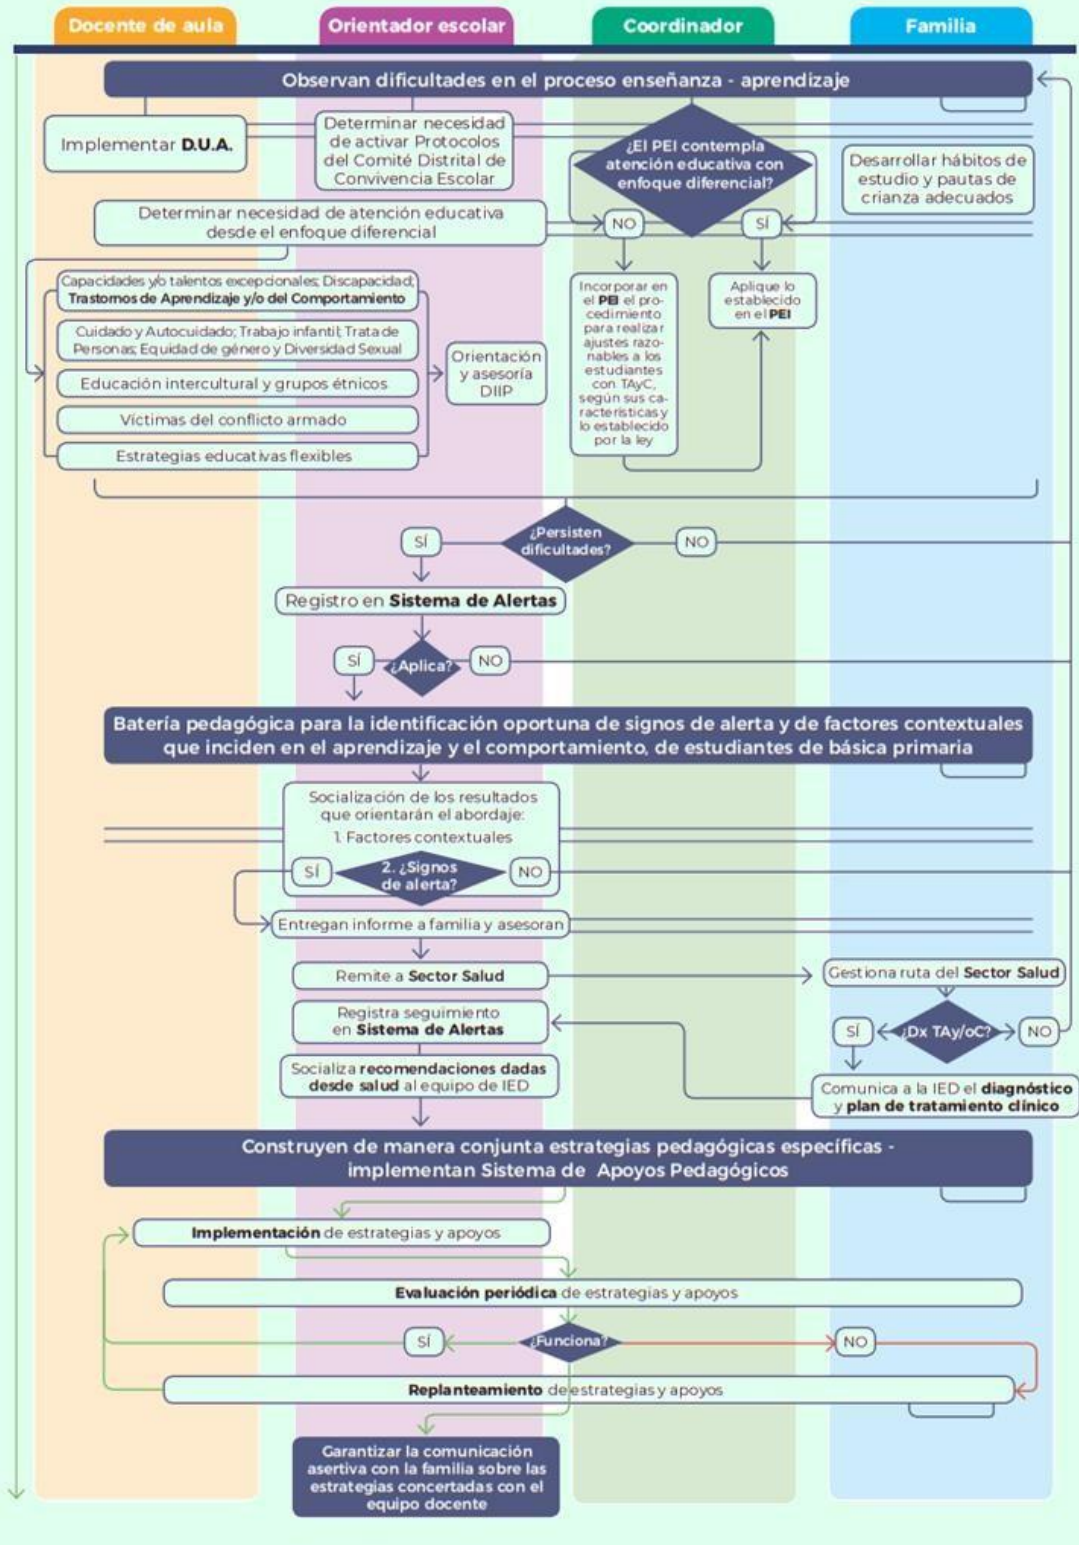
Docente de aula
Orientador escolar
Coordinador
Familia

Observan dificultades en el proceso enseñanza - aprendizaje

Implementar **D.U.A.**

Determinar necesidad de activar Protocolos del Comité Distrital de Convivencia Escolar

¿El PEI contempla atención educativa con enfoque diferencial?

Desarrollar hábitos de estudio y pautas de crianza adecuados

Determinar necesidad de atención educativa desde el enfoque diferencial

NO
SÍ

Capacidades y/o talentos excepcionales; Discapacidad; **Trastornos de Aprendizaje y/o del Comportamiento**

Cuidado y Autocuidado; Trabajo infantil; Trata de Personas; Equidad de género y Diversidad Sexual

Educación intercultural y grupos étnicos

Víctimas del conflicto armado

Estrategias educativas flexibles

Orientación y asesoría DIIP

Incorporar en el **PEI** el procedimiento para realizar ajustes razonables a los estudiantes con TAyC, según sus características y lo establecido por la ley

Aplique lo establecido en el **PEI**

SÍ
¿Persisten dificultades?
NO

Registro en **Sistema de Alertas**

SÍ
¿Aplica?
NO

Batería pedagógica para la identificación oportuna de signos de alerta y de factores contextuales que inciden en el aprendizaje y el comportamiento, de estudiantes de básica primaria

Socialización de los resultados que orientarán el abordaje:
1. Factores contextuales

SÍ
2. ¿Signos de alerta?
NO

Entregan informe a familia y asesoran

Remite a **Sector Salud**

Gestiona ruta del **Sector Salud**

Registra seguimiento en **Sistema de Alertas**

SÍ
¿Dx TAy/oC?
NO

Socializa **recomendaciones dadas desde salud** al equipo de IED

Comunica a la IED el **diagnóstico** y **plan de tratamiento clínico**

Construyen de manera conjunta estrategias pedagógicas específicas - implementan Sistema de Apoyos Pedagógicos

**Implementación** de estrategias y apoyos

**Evaluación periódica** de estrategias y apoyos

SÍ
¿Funciona?
NO

**Replanteamiento** de estrategias y apoyos

Garantizar la comunicación asertiva con la familia sobre las estrategias concertadas con el equipo docente